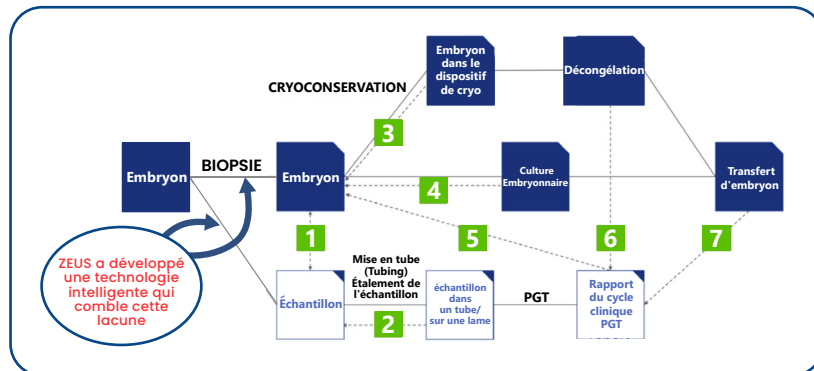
CRYOCONSERVATION

Embryon dans le dispositif de cryo

Décongélation

3

Embryon

BIOPSIE

Embryon

Culture Embryonnaire

4

Transfert d'embryon

1

5

6

7

ZEUS a développé une technologie intelligente qui comble cette lacune

Mise en tube (Tubing) Étalement de l'échantillon

Échantillon

échantillon dans un tube/ sur une lame

PGT

Rapport du cycle clinique PGT

2